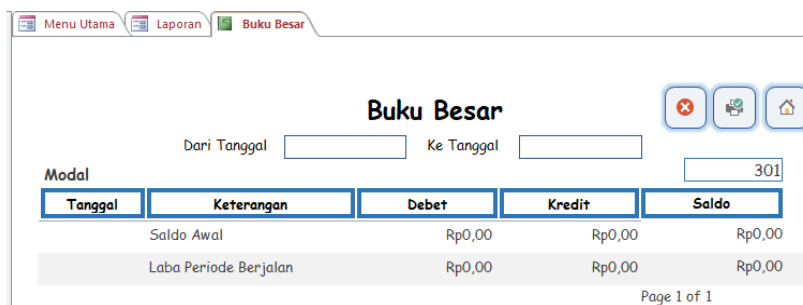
Menu Utama | Laporan | Buku Besar

Buku Besar

Dari Tanggal | Ke Tanggal

Modal

301

| Tanggal | Keterangan | Debet | Kredit | Saldo |
|---|---|---|---|---|
| | Saldo Awal | Rp0,00 | Rp0,00 | Rp0,00 |
| | Laba Periode Berjalan | Rp0,00 | Rp0,00 | Rp0,00 |

Page 1 of 1